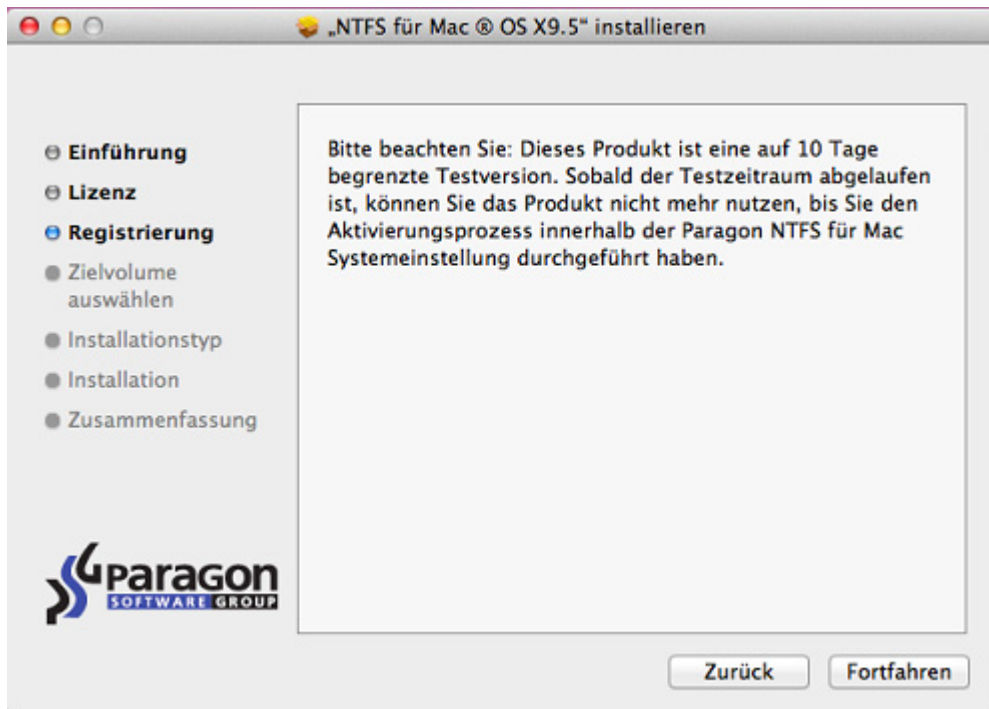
„NTFS für Mac ® OS X9.5“ installieren

Einführung
Lizenz
Registrierung
Zielvolume auswählen
Installationstyp
Installation
Zusammenfassung

Bitte beachten Sie: Dieses Produkt ist eine auf 10 Tage begrenzte Testversion. Sobald der Testzeitraum abgelaufen ist, können Sie das Produkt nicht mehr nutzen, bis Sie den Aktivierungsprozess innerhalb der Paragon NTFS für Mac Systemeinstellung durchgeführt haben.

Paragon
SOFTWARE GROUP

Zurück
Fortfahren